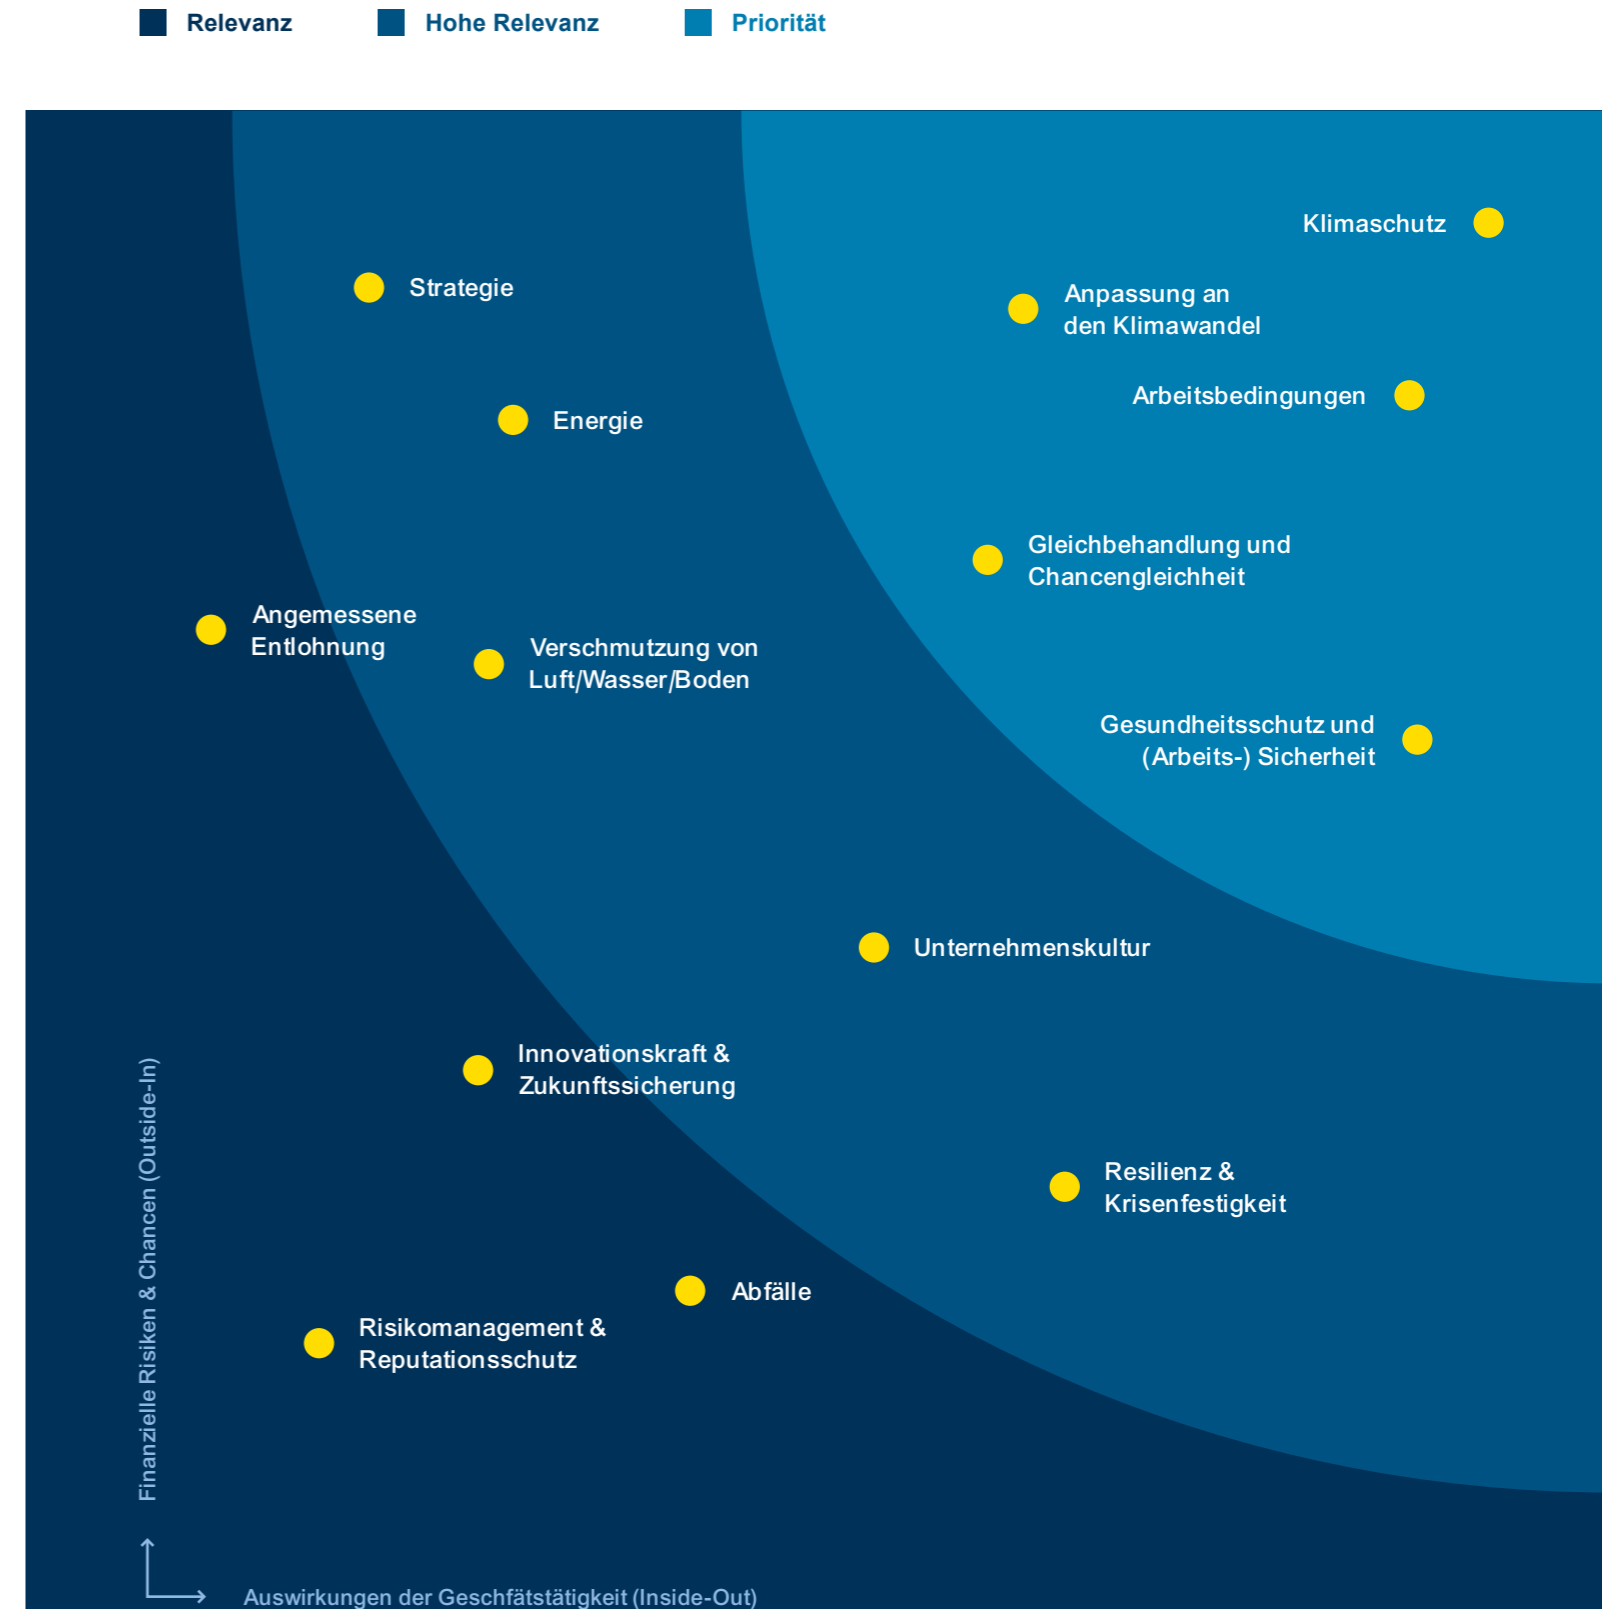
Relevanz Hohe Relevanz Priorität

Klimaschutz

Strategie

Anpassung an den Klimawandel

Arbeitsbedingungen

Energie

Gleichbehandlung und Chancengleichheit

Angemessene Entlohnung

Verschmutzung von Luft/Wasser/Boden

Gesundheitsschutz und (Arbeits-) Sicherheit

Unternehmenskultur

Innovationskraft & Zukunftssicherung

Resilienz & Krisenfestigkeit

Abfälle

Risikomanagement & Reputationsschutz

Finanzielle Risiken & Chancen (Outside-In)

Auswirkungen der Geschfätstätigkeit (Inside-Out)